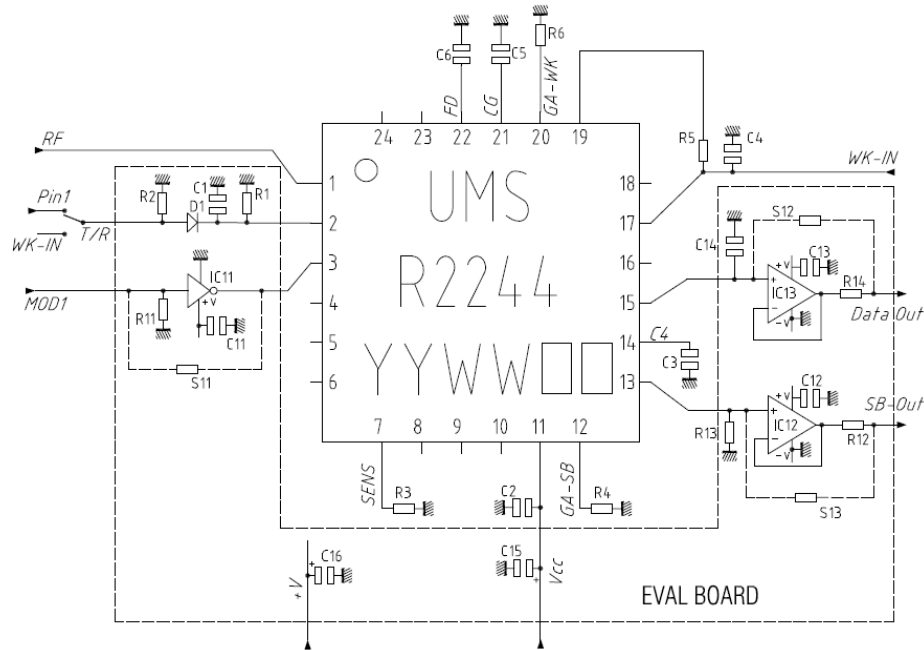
C6 C5 R6
FD CG GA-WK
24 23 22 21 20 19
R5 C4
RF
WK-IN
1
UMS
18
R2 C1 R1
D1
Pin1
T/R
2
17
WK-IN
S12
C14
C13
3
R2244
16
IC11
+v
MOD1
4
15
IC13
R14
R11
C11
Data Out
5
14
C4
C3
S11
6
YYWW
13
C12
SB-Out
IC12
R13
R12
7 8 9 10 11 12
SENS
R3
C2
GA-SB
R4
S13
+V
C16
C15
Vcc
EVAL BOARD